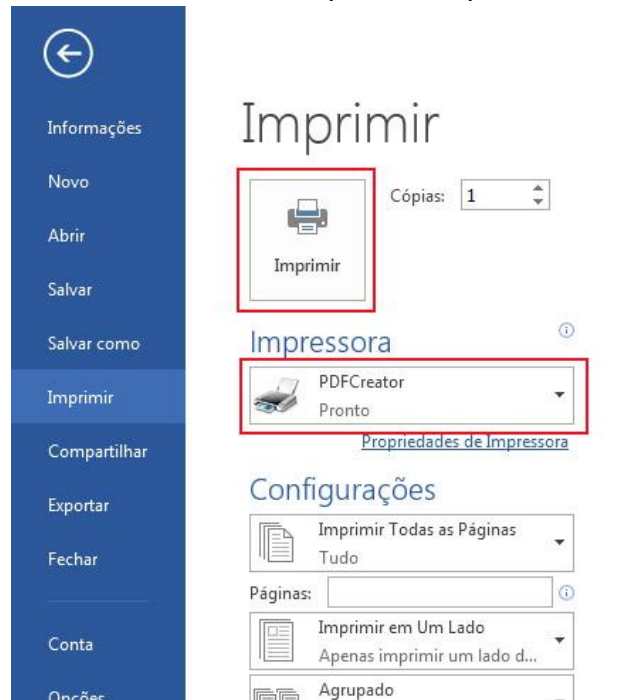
Informações
Novo
Abrir
Salvar
Salvar como
Imprimir
Compartilhar
Exportar
Fechar
Conta
Opções

Imprimir

Imprimir

Cópias: 1

Impressora

PDFCreator
Pronto

Propriedades de Impressora

Configurações

Imprimir Todas as Páginas
Tudo

Páginas:

Imprimir em Um Lado
Apenas imprimir um lado d...

Agrupado